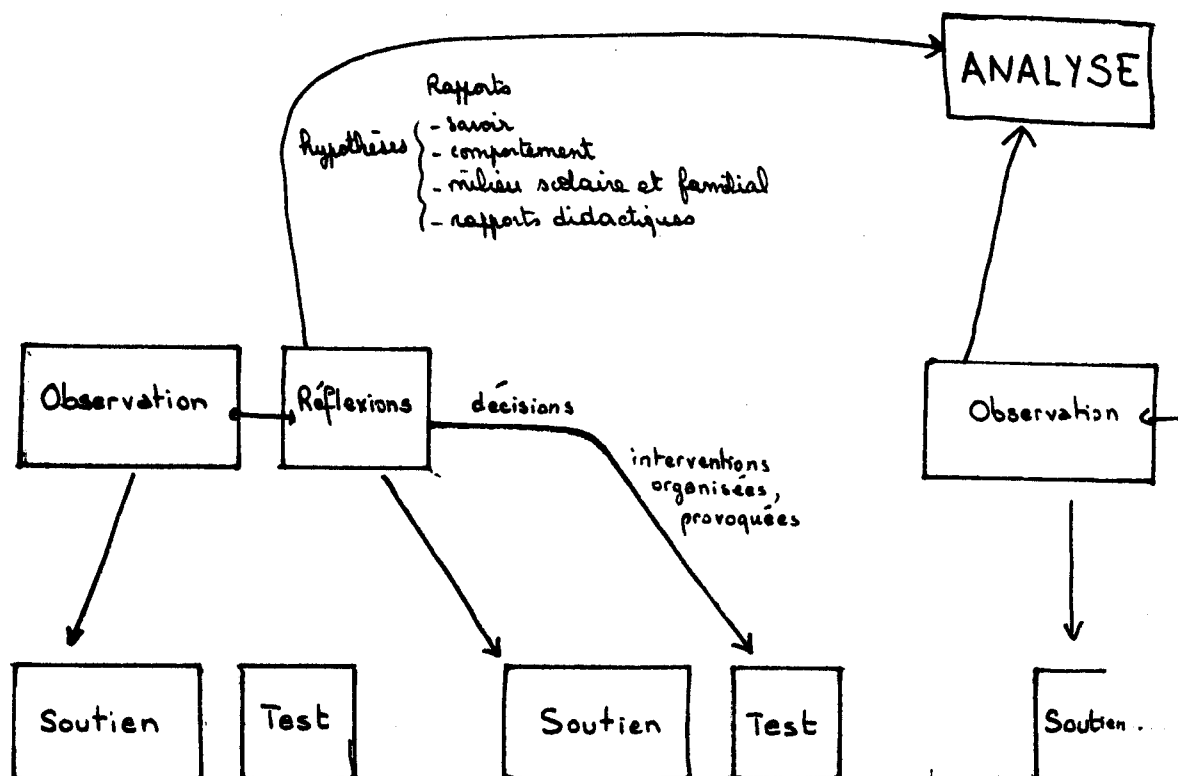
ANALYSE

Rapports

Hypothèses
- savoir
- comportement
- milieu scolaire et familial
- rapports didactiques

Observation

Réflexions

décisions

interventions organisées, provoquées

Observation

Soutien

Test

Soutien

Test

Soutien.